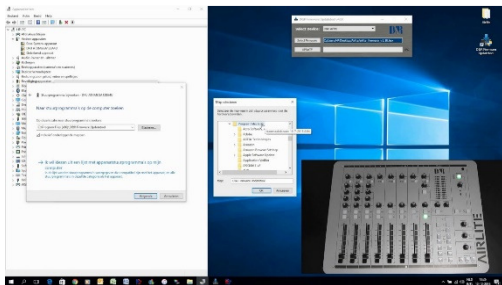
Apparaatbeheer

Bestand Actie Beeld Help

Stuurprogramma's bijwerken - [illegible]

Hoe wilt u naar stuurprogramma's zoeken?

Op deze computer naar stuurprogramma's zoeken

Bladeren...

→ Ik wil kiezen uit een lijst met apparaatstuurprogramma's op mijn computer

Volgende Annuleren

Map selecteren

OK Annuleren

AIRLITE